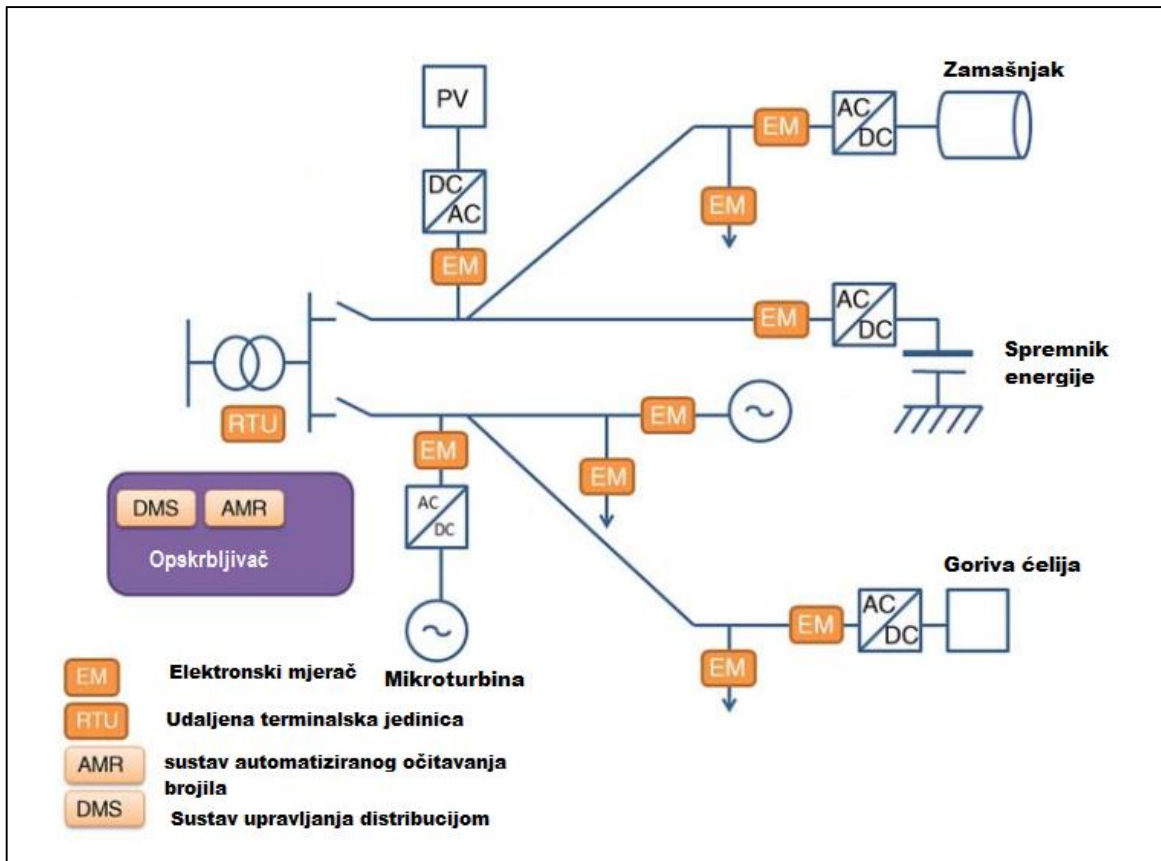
PV

DC
AC

EM

Zamašnjak

EM

AC
DC

EM

EM

AC
DC

Spremnik energije

RTU

EM

EM

EM

DMS AMR

Opskrbljivač

AC
DC

Goriva ćelija

EM

AC
DC

EM

Mikroturbina

EM Elektronski mjerač

RTU Udaljena terminalska jedinica

AMR sustav automatiziranog očitavanja brojila

DMS Sustav upravljanja distribucijom